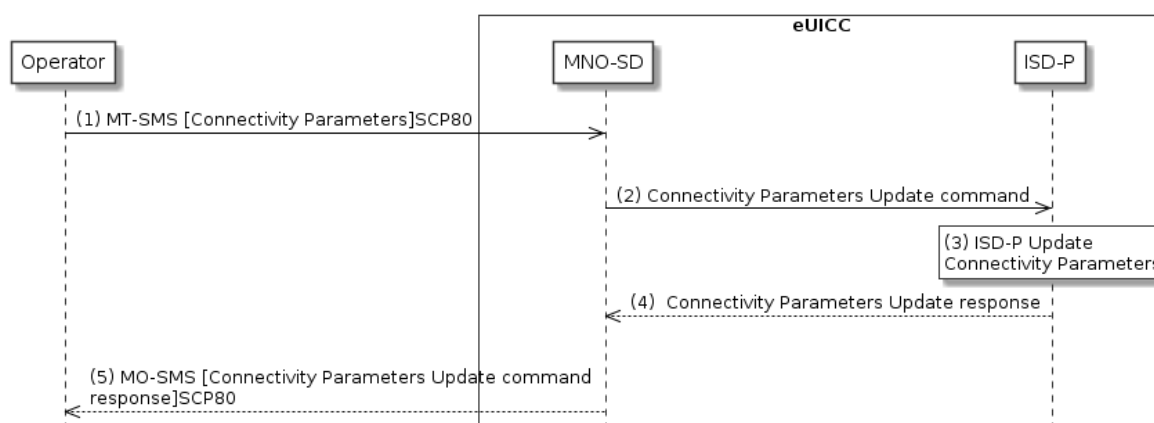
eUICC

Operator

MNO-SD

ISD-P

(1) MT-SMS [Connectivity Parameters]SCP80

(2) Connectivity Parameters Update command

(3) ISD-P Update Connectivity Parameter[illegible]

(4) Connectivity Parameters Update response

(5) MO-SMS [Connectivity Parameters Update command response]SCP80